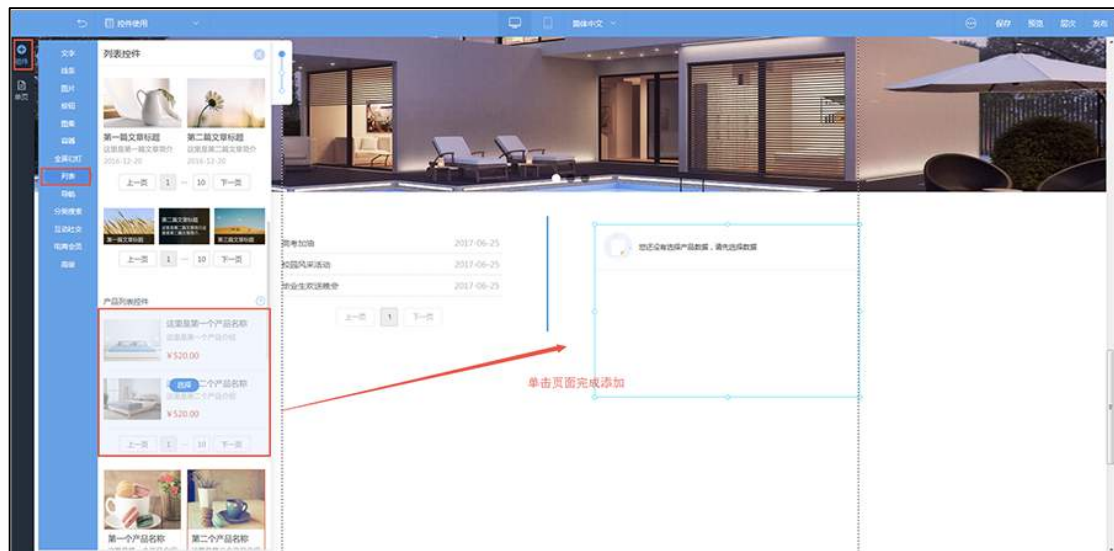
控件使用

简体中文

保存 预览 层次 发布

控件

单页

文字
线条
图片
按钮
图库
容器
全屏幻灯
列表
导航
分类搜索
互动社交
电商会员
高级

列表控件

第一篇文章标题
这里是第一篇文章简介
2016-12-20

第二篇文章标题
这里是第二篇文章简介
2016-12-20

上一页 1 ... 10 下一页

第一篇文章标题
第二篇文章标题
第三篇文章标题

上一页 1 ... 10 下一页

产品列表控件

这里是第一个产品名称
这里是第一个产品介绍
¥520.00

选择 二个产品名称
这里是第二个产品介绍
¥520.00

上一页 1 ... 10 下一页

第一个产品名称
第二个产品名称

高考加油 2017-06-25
校园风采活动 2017-06-25
毕业生欢送晚会 2017-06-25

上一页 1 下一页

您还没有选择产品数据，请先选择数据

单击页面完成添加